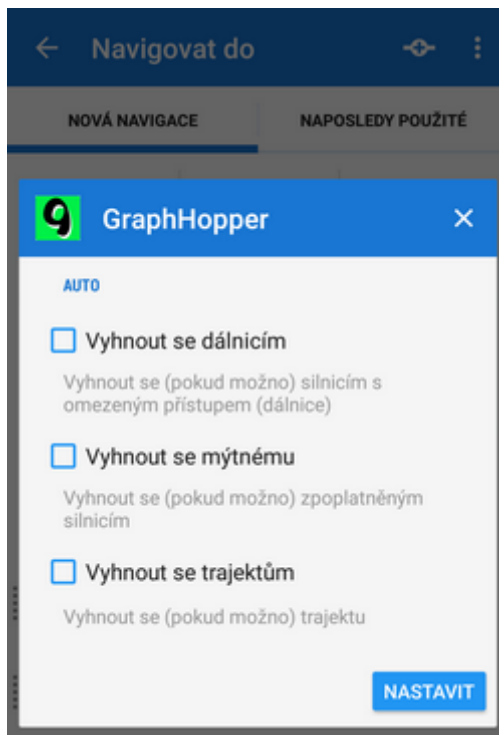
Navigovat do

NOVÁ NAVIGACE

NAPOSLEDY POUŽITÉ

GraphHopper

AUTO

Vyhnout se dálnicím

Vyhnout se (pokud možno) silnicím s omezeným přístupem (dálnice)

Vyhnout se mýtnému

Vyhnout se (pokud možno) zpoplatněným silnicím

Vyhnout se trajektům

Vyhnout se (pokud možno) trajektu

NASTAVIT